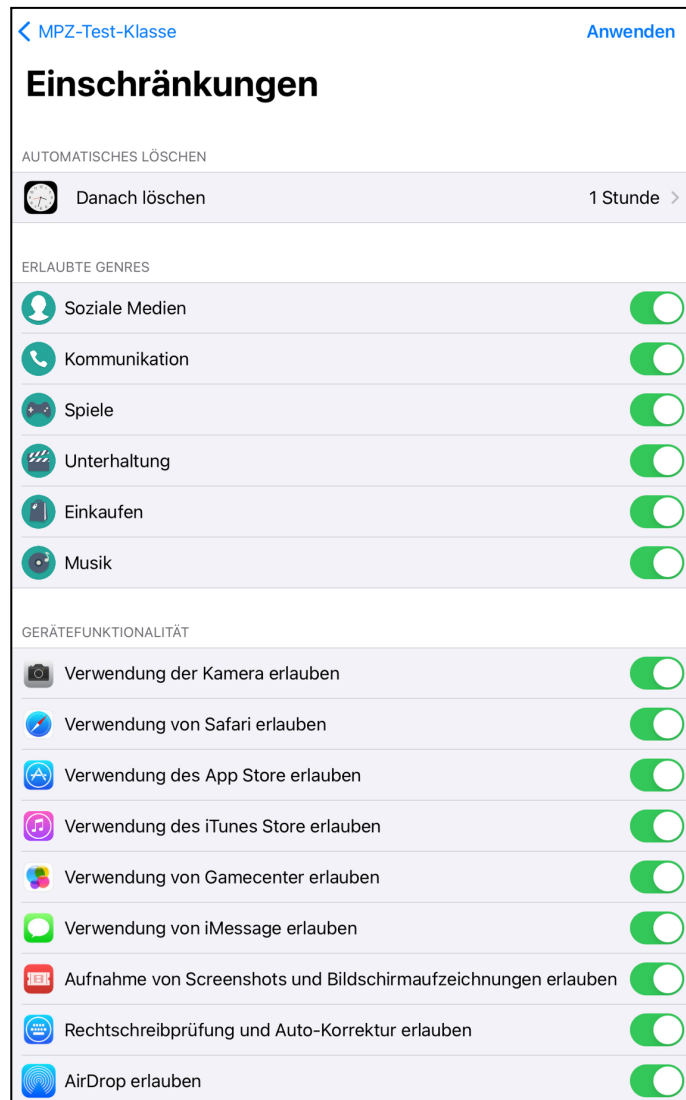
< MPZ-Test-Klasse

Anwenden

Einschränkungen

AUTOMATISCHES LÖSCHEN

Danach löschen

1 Stunde >

ERLAUBTE GENRES

Soziale Medien

Kommunikation

Spiele

Unterhaltung

Einkaufen

Musik

GERÄTEFUNKTIONALITÄT

Verwendung der Kamera erlauben

Verwendung von Safari erlauben

Verwendung des App Store erlauben

Verwendung des iTunes Store erlauben

Verwendung von Gamecenter erlauben

Verwendung von iMessage erlauben

Aufnahme von Screenshots und Bildschirmaufzeichnungen erlauben

Rechtschreibprüfung und Auto-Korrektur erlauben

AirDrop erlauben